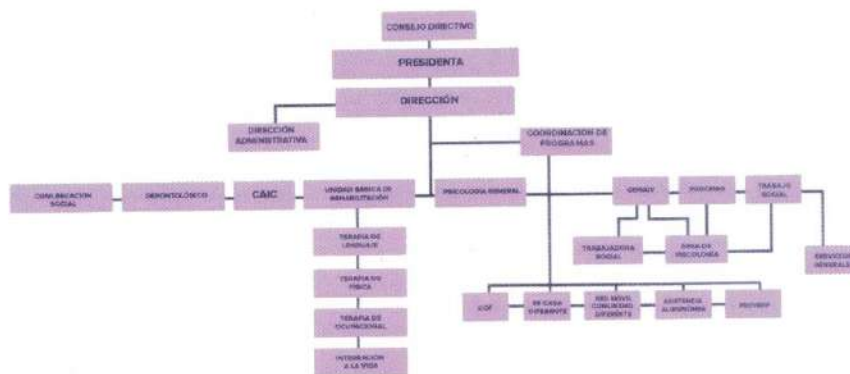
CONSEJO DIRECTIVO

PRESIDENTA

DIRECCIÓN

DIRECCIÓN ADMINISTRATIVA

COORDINACIÓN DE PROGRAMAS

COMUNICACIÓN SOCIAL

GERONTOLÓGICO

CAIC

UNIDAD BÁSICA DE REHABILITACIÓN

PSICOLOGÍA GENERAL

DEMAV

PROCURADURÍA

TRABAJO SOCIAL

TERAPIA DE LENGUAJE

TERAPIA DE FÍSICA

TERAPIA DE OCUPACIONAL

INTEGRACIÓN A LA VIDA

TRABAJADORA SOCIAL

ÁREA DE PSICOLOGÍA

SERVICIOS GENERALES

CDF

DE CASA DIFERENTE

RED MÓVIL COMUNIDAD DIFERENTE

ASISTENCIA ALIMENTARIA

PROVIDE